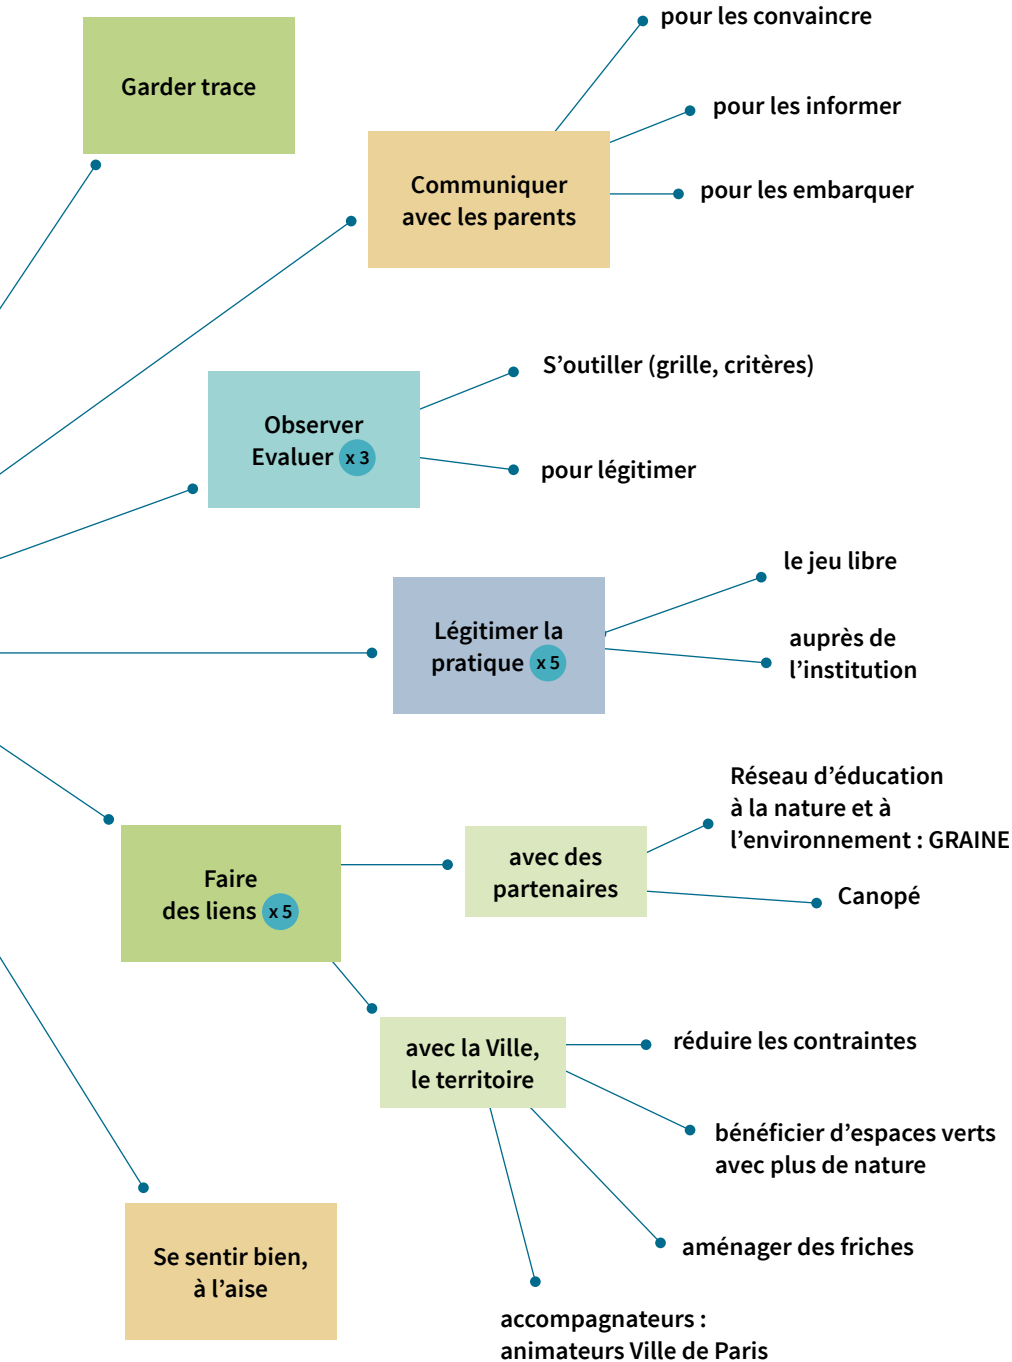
Garder trace

Communiquer avec les parents

pour les convaincre

pour les informer

pour les embarquer

Observer Evaluer x 3

S’outiller (grille, critères)

pour légitimer

Légitimer la pratique x 5

le jeu libre

auprès de l’institution

Faire des liens x 5

avec des partenaires

Réseau d’éducation à la nature et à l’environnement : GRAINE

Canopé

avec la Ville, le territoire

réduire les contraintes

bénéficier d’espaces verts avec plus de nature

aménager des friches

accompagnateurs : animateurs Ville de Paris

Se sentir bien, à l’aise